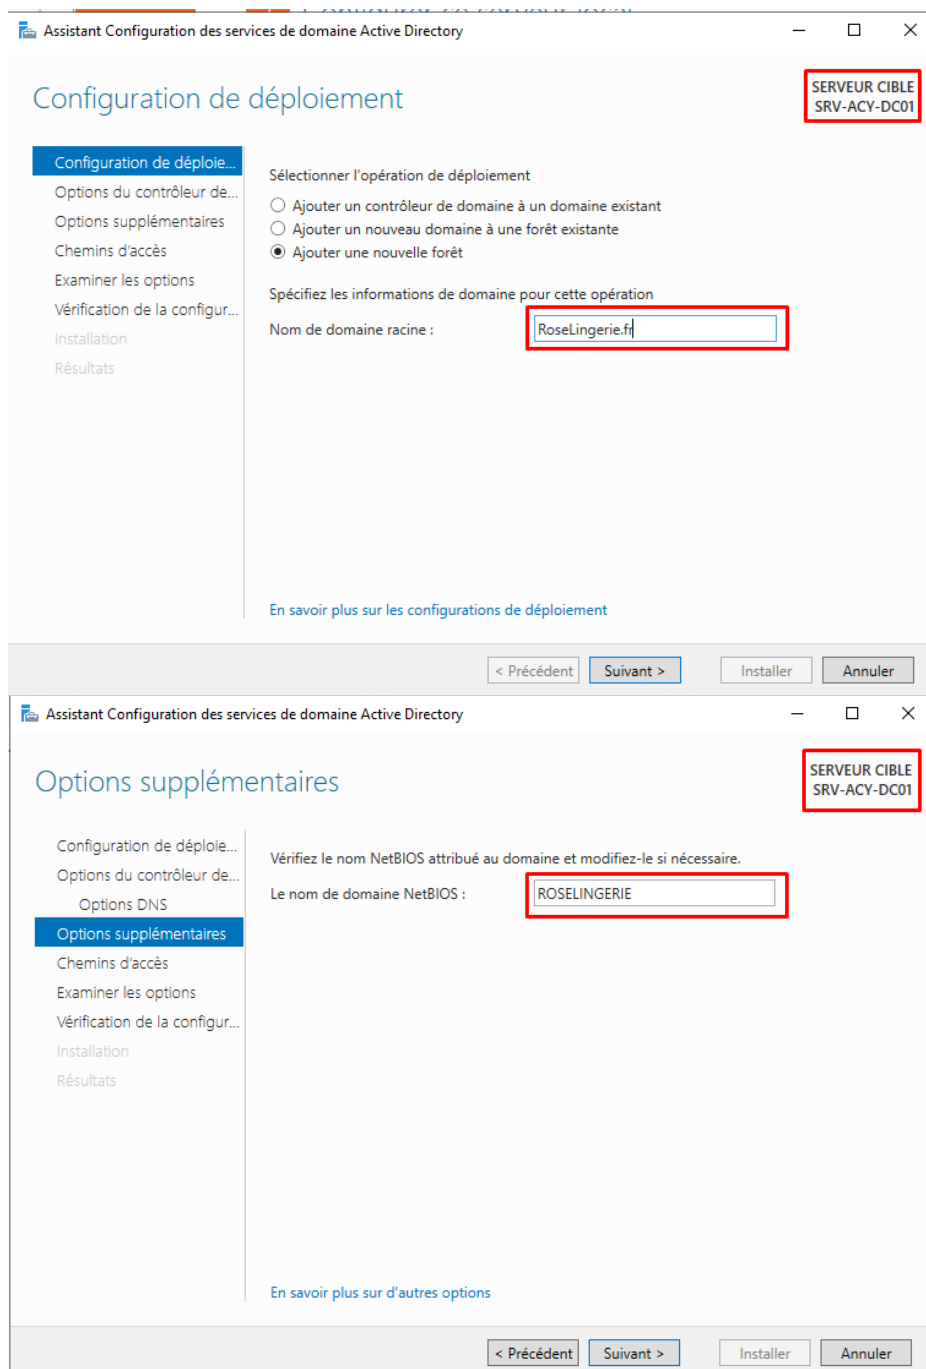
Assistant Configuration des services de domaine Active Directory

Configuration de déploiement

SERVEUR CIBLE
SRV-ACY-DC01

Configuration de déploie...
Options du contrôleur de...
Options supplémentaires
Chemins d'accès
Examiner les options
Vérification de la configur...
Installation
Résultats

Sélectionner l'opération de déploiement

Ajouter un contrôleur de domaine à un domaine existant
Ajouter un nouveau domaine à une forêt existante
Ajouter une nouvelle forêt

Spécifiez les informations de domaine pour cette opération

Nom de domaine racine : RoseLingerie.fr

En savoir plus sur les configurations de déploiement

< Précédent | Suivant > | Installer | Annuler

Assistant Configuration des services de domaine Active Directory

Options supplémentaires

SERVEUR CIBLE
SRV-ACY-DC01

Configuration de déploie...
Options du contrôleur de...
Options DNS
Options supplémentaires
Chemins d'accès
Examiner les options
Vérification de la configur...
Installation
Résultats

Vérifiez le nom NetBIOS attribué au domaine et modifiez-le si nécessaire.

Le nom de domaine NetBIOS : ROSELINGERIE

En savoir plus sur d'autres options

< Précédent | Suivant > | Installer | Annuler